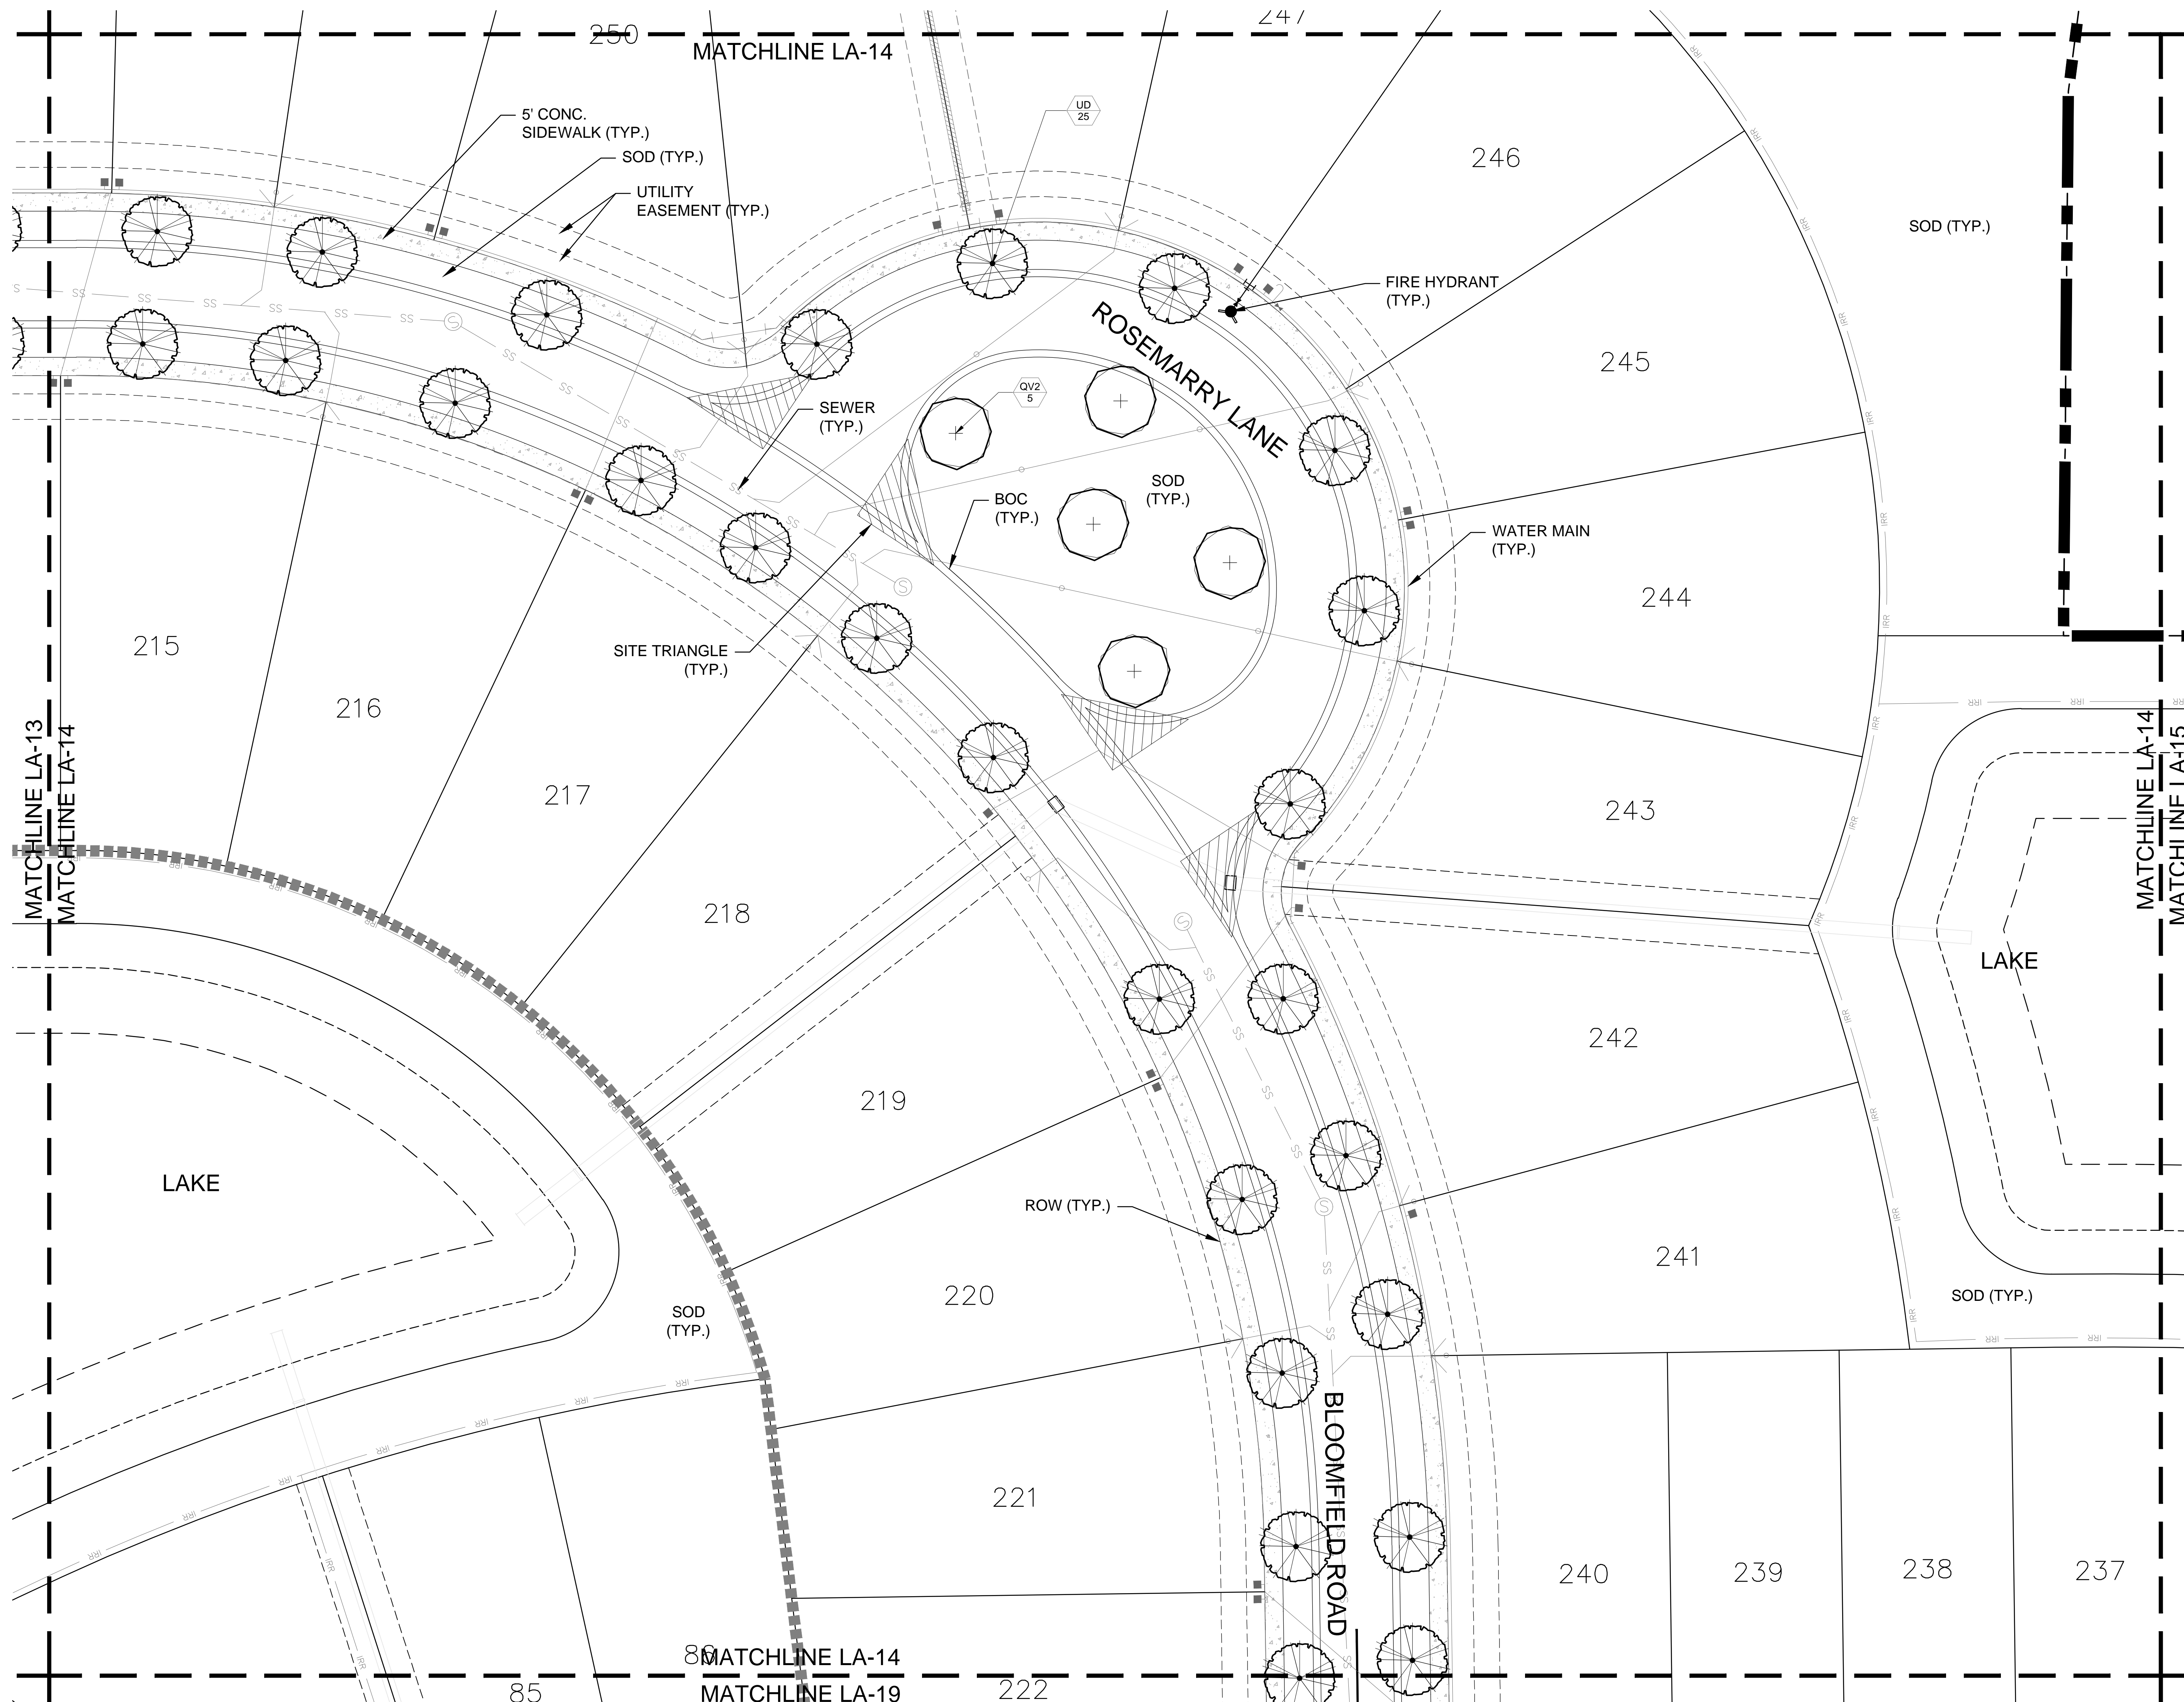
250
247
MATCHLINE LA-14
5' CONC. SIDEWALK (TYP.)
SOD (TYP.)
UTILITY EASEMENT (TYP.)
UD 25
246
SOD (TYP.)
FIRE HYDRANT (TYP.)
ROSEMARRY LANE
245
QV2 5
SEWER (TYP.)
BOC (TYP.)
SOD (TYP.)
WATER MAIN (TYP.)
244
215
SITE TRIANGLE (TYP.)
216
217
243
MATCHLINE LA-13
MATCHLINE LA-14
MATCHLINE LA-14
MATCHLINE LA-15
218
LAKE
242
219
LAKE
ROW (TYP.)
241
SOD (TYP.)
220
SOD (TYP.)
221
BLOOMFIELD ROAD
240
239
238
237
88
MATCHLINE LA-14
MATCHLINE LA-19
85
222